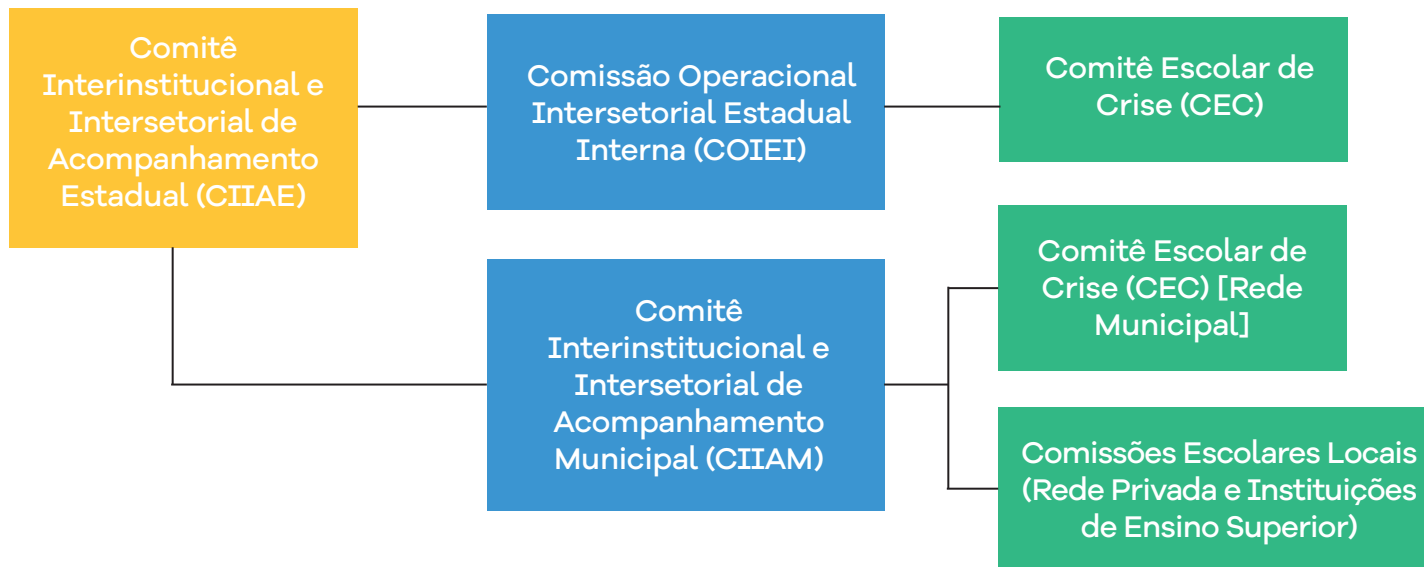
Comitê Interinstitucional e Intersetorial de Acompanhamento Estadual (CIIAE)

Comissão Operacional Intersetorial Estadual Interna (COIEI)

Comitê Escolar de Crise (CEC)

Comitê Interinstitucional e Intersetorial de Acompanhamento Municipal (CIIAM)

Comitê Escolar de Crise (CEC) [Rede Municipal]

Comissões Escolares Locais (Rede Privada e Instituições de Ensino Superior)